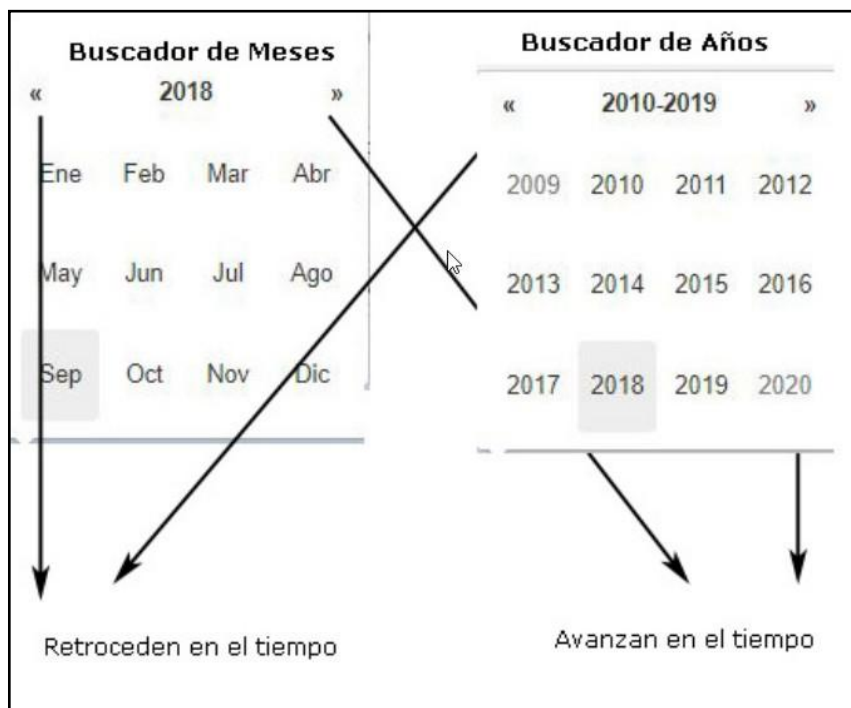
Buscador de Meses

« 2018 »

| Ene | Feb | Mar | Abr |
|---|---|---|---|
| May | Jun | Jul | Ago |
| Sep | Oct | Nov | Dic |

Buscador de Años

« 2010-2019 »

| 2009 | 2010 | 2011 | 2012 |
|---|---|---|---|
| 2013 | 2014 | 2015 | 2016 |
| 2017 | 2018 | 2019 | 2020 |

Retroceden en el tiempo

Avanzan en el tiempo